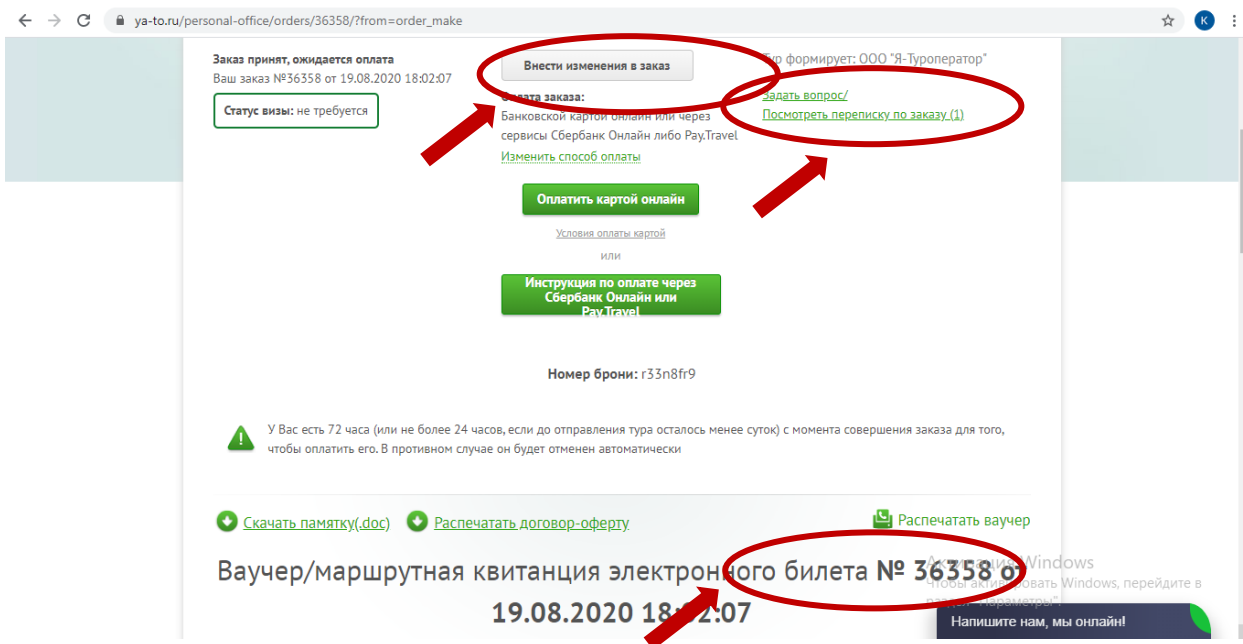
ya-to.ru/personal-office/orders/36358/?from=order_make

K

Заказ принят, ожидается оплата
Ваш заказ №36358 от 19.08.2020 18:02:07

Статус визы: не требуется

Внести изменения в заказ

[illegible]плата заказа:
Банковской картой онлайн или через сервисы Сбербанк Онлайн либо Pay.Travel
Изменить способ оплаты

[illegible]ур формирует: ООО "Я-Туроператор"
Задать вопрос/
Посмотреть переписку по заказу (1)

Оплатить картой онлайн

Условия оплаты картой

или

Инструкция по оплате через Сбербанк Онлайн или Pay.Travel

Номер брони: r33n8fr9

У Вас есть 72 часа (или не более 24 часов, если до отправления тура осталось менее суток) с момента совершения заказа для того, чтобы оплатить его. В противном случае он будет отменен автоматически

Скачать памятку(.doc)

Распечатать договор-оферту

Распечатать ваучер

Ваучер/маршрутная квитанция электронного билета № 36358 от 19.08.2020 18:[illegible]2:07

Активация Windows
Чтобы активировать Windows, перейдите в раздел "Параметры".

Напишите нам, мы онлайн!